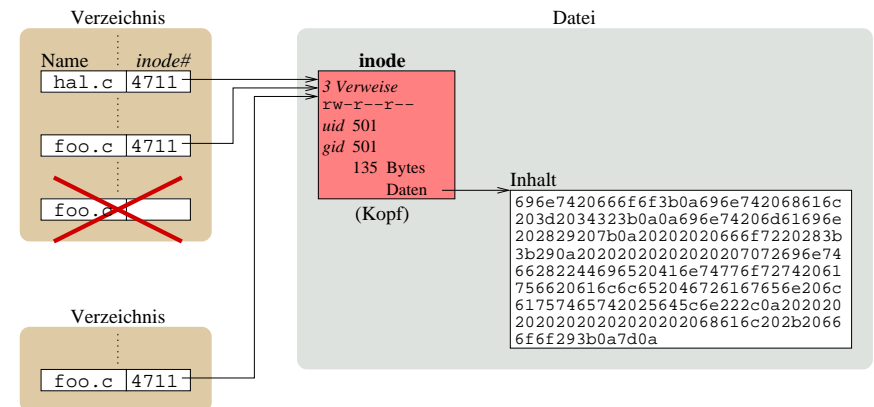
Verzeichnis

Name *inode#*

hal.c 4711

foo.c 4711

foo.c

Verzeichnis

foo.c 4711

Datei

**inode**

*3 Verweise*
rw-r--r--
*uid* 501
*gid* 501
135 Bytes
Daten

(Kopf)

Inhalt

696e7420666f6f3b0a696e742068616c
203d2034323b0a0a696e74206d61696e
202829207b0a20202020666f7220283b
3b290a20202020202020207072696e74
66282244696520416e74776f72742061
756620616c6c652046726167656e206c
61757465742025645c6e222c0a202020
20202020202020202068616c202b2066
6f6f293b0a7d0a